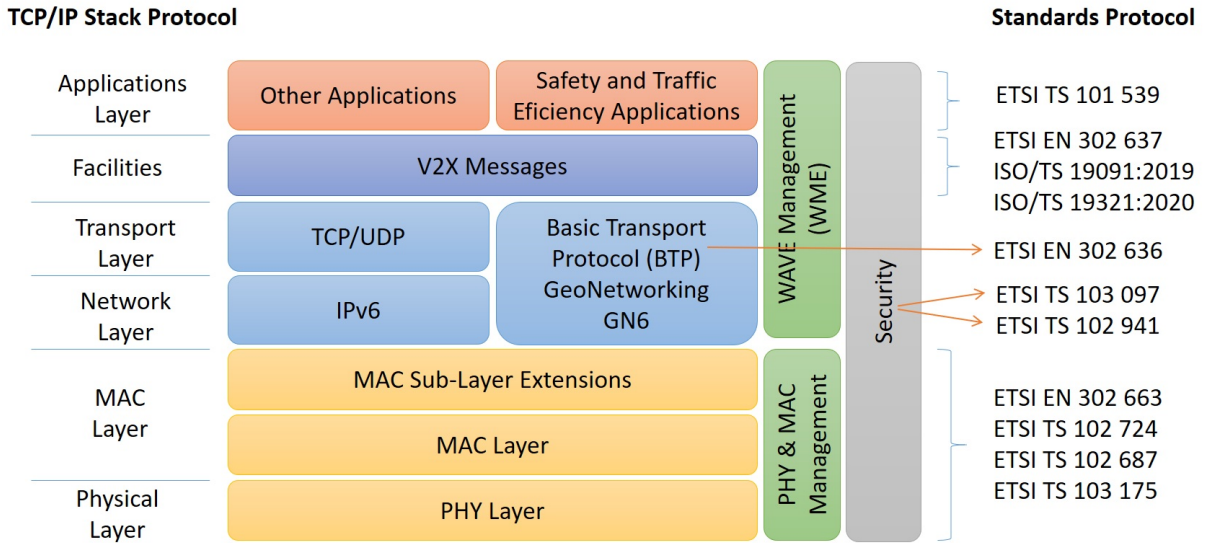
TCP/IP Stack Protocol

Standards Protocol

Applications Layer

Facilities

Transport Layer

Network Layer

MAC Layer

Physical Layer

Other Applications

Safety and Traffic Eficiency Applications

V2X Messages

TCP/UDP

IPv6

Basic Transport Protocol (BTP) GeoNetworking GN6

MAC Sub-Layer Extensions

MAC Layer

PHY Layer

WAVE Management (WME)

PHY & MAC Management

Security

ETSI TS 101 539

ETSI EN 302 637
ISO/TS 19091:2019
ISO/TS 19321:2020

ETSI EN 302 636

ETSI TS 103 097
ETSI TS 102 941

ETSI EN 302 663
ETSI TS 102 724
ETSI TS 102 687
ETSI TS 103 175